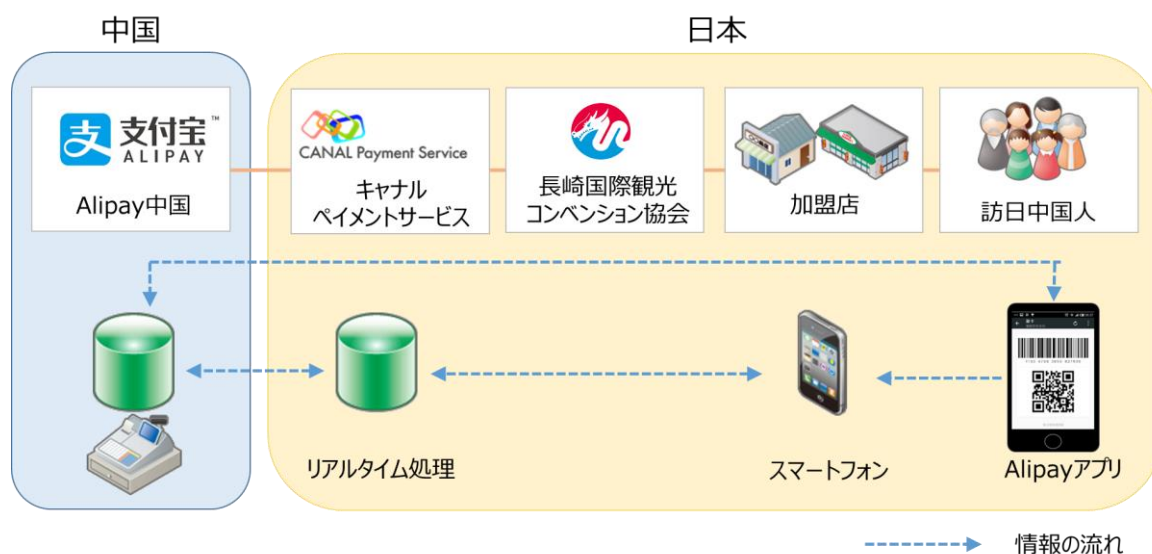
中国

日本

支付宝™
ALIPAY

Alipay中国

CANAL Payment Service

キャナル
ペイメントサービス

長崎国際観光
コンベンション協会

加盟店

訪日中国人

リアルタイム処理

スマートフォン

Alipayアプリ

情報の流れ